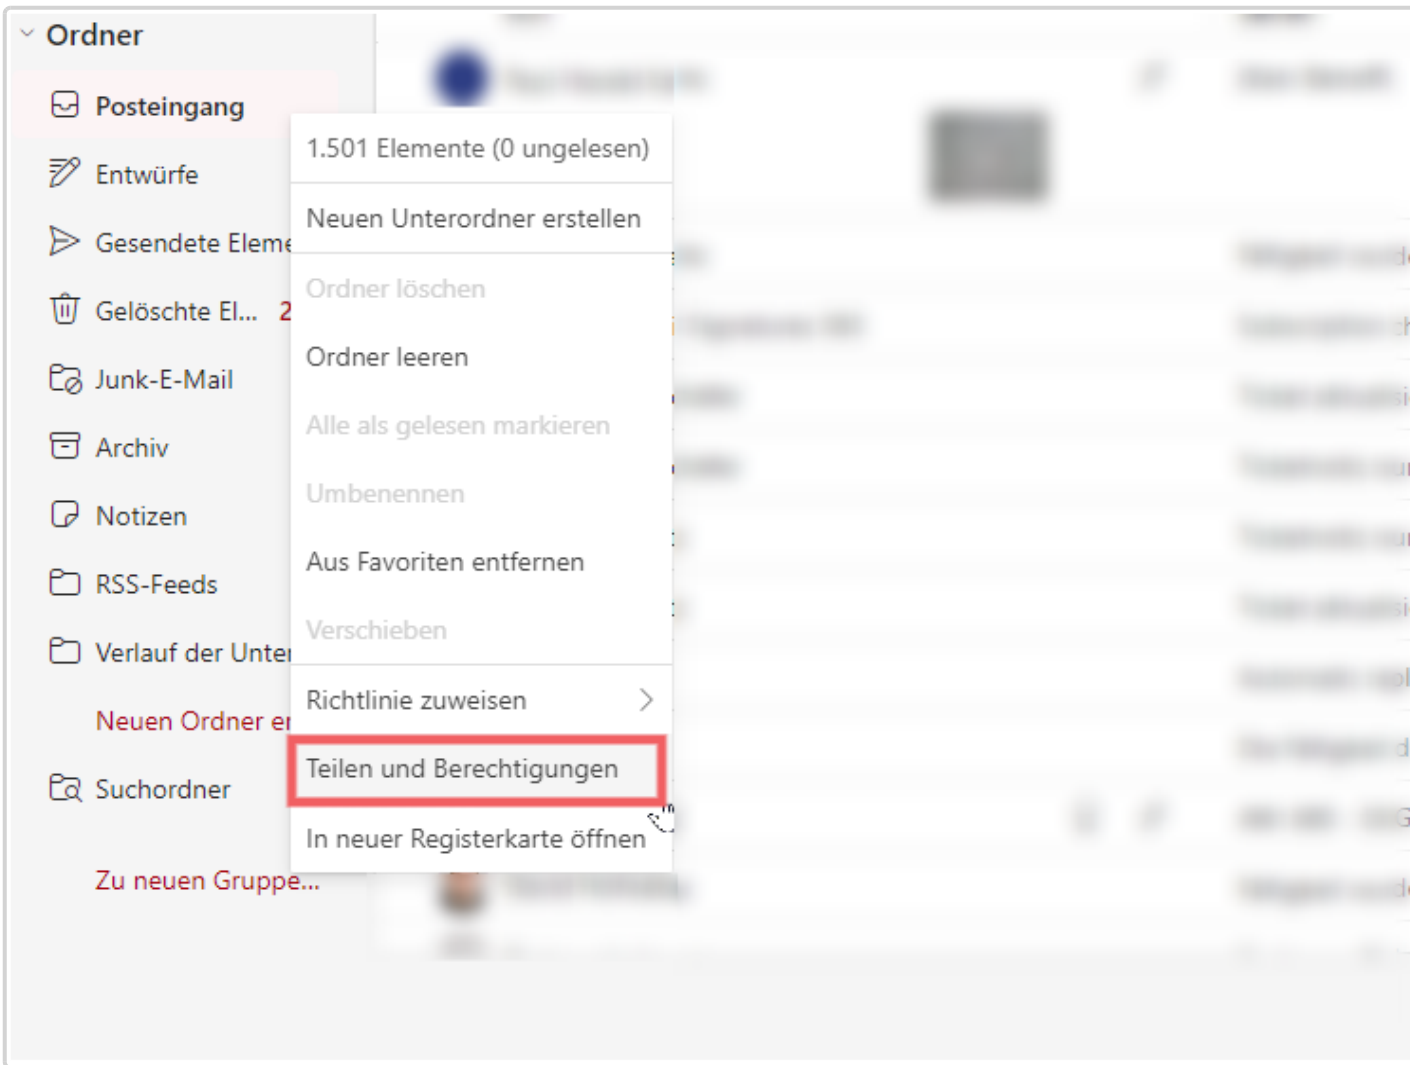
Ordner

Posteingang

Entwürfe

Gesendete Eleme

Gelöschte El... 2

Junk-E-Mail

Archiv

Notizen

RSS-Feeds

Verlauf der Unte

Neuen Ordner er

Suchordner

Zu neuen Gruppe...

1.501 Elemente (0 ungelesen)

Neuen Unterordner erstellen

Ordner löschen

Ordner leeren

Alle als gelesen markieren

Umbenennen

Aus Favoriten entfernen

Verschieben

Richtlinie zuweisen

Teilen und Berechtigungen

In neuer Registerkarte öffnen